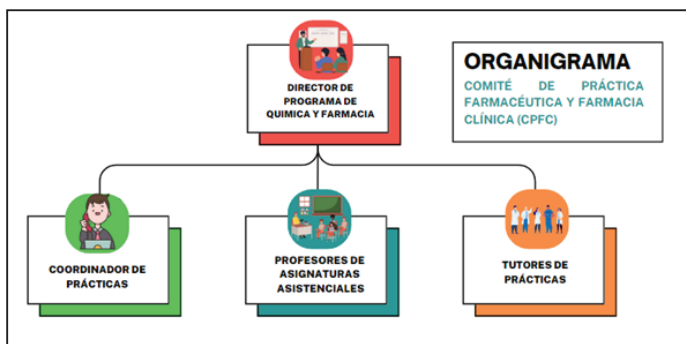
ORGANIGRAMA

COMITÉ DE PRÁCTICA FARMACÉUTICA Y FARMACIA CLÍNICA (CPFC)

DIRECTOR DE PROGRAMA DE QUIMICA Y FARMACIA

COORDINADOR DE PRÁCTICAS

PROFESORES DE ASIGNATURAS ASISTENCIALES

TUTORES DE PRÁCTICAS